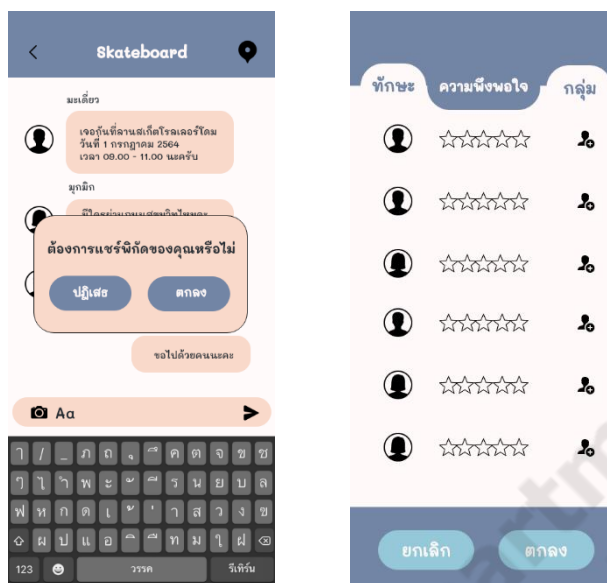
Skateboard

มะเดี่ยว

เจอกันที่ลานสเก็ตโรลเลอร์โดม วันที่ 1 กรกฎาคม 2564 เวลา 08.00 - 11.00 นะครับ

มุกมิก

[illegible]

ต้องการแชร์พิกัดของคุณหรือไม่

ปฏิเสธ

ตกลง

ขอไปด้วยคนนะคะ

Aa

ๅ / _ ภ ถ ุ ึ ค ต จ ข ช
ๆ ไ ำ พ ะ ั ี ร น ย บ ล
ฟ ห ก ด เ ้ ่ า ส ว ง ฃ
ผ ป แ อ ิ ื ท ม ใ ฝ

123

วรรค

รีเทิร์น

ทักษะ

ความพึงพอใจ

กลุ่ม

ยกเลิก

ตกลง